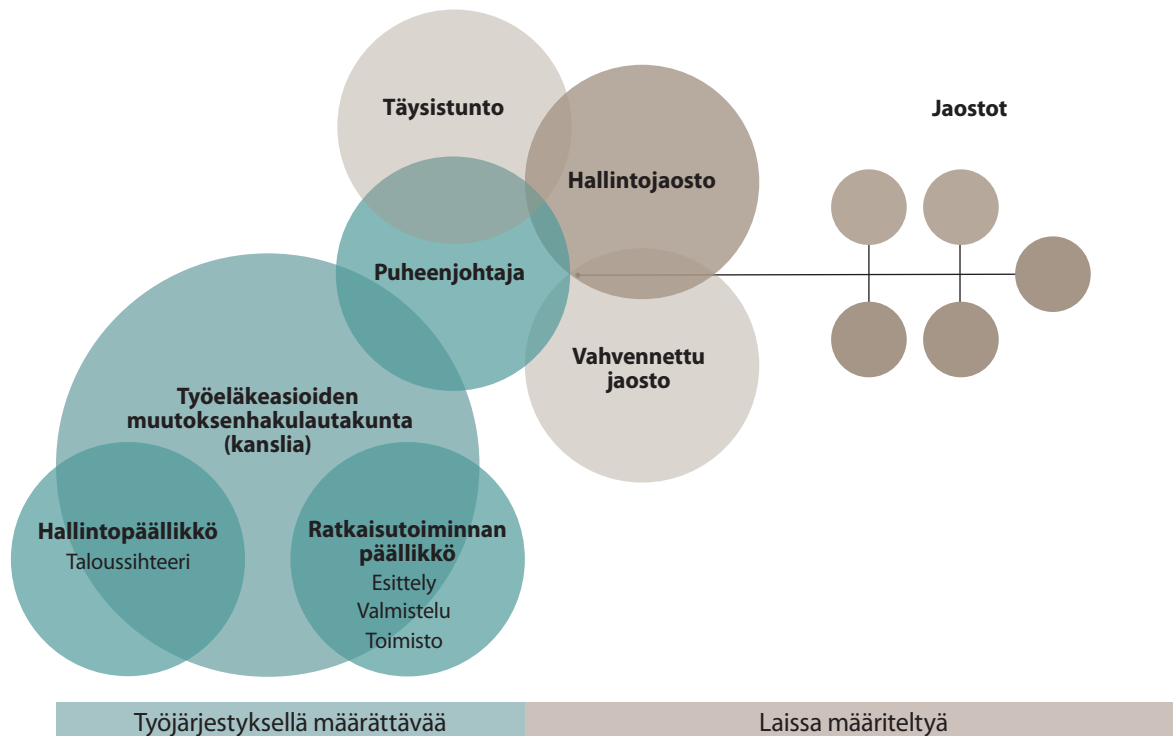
Täysistunto

Hallintojaosto

Jaostot

Puheenjohtaja

Vahvennettu jaosto

Työeläkeasioiden muutoksenhakulautakunta (kanslia)

Hallintopäällikkö
Taloussihteeri

Ratkaisutoiminnan päällikkö
Esittely
Valmistelu
Toimisto

Työjärjestyksellä määrättävää

Laissa määriteltyä